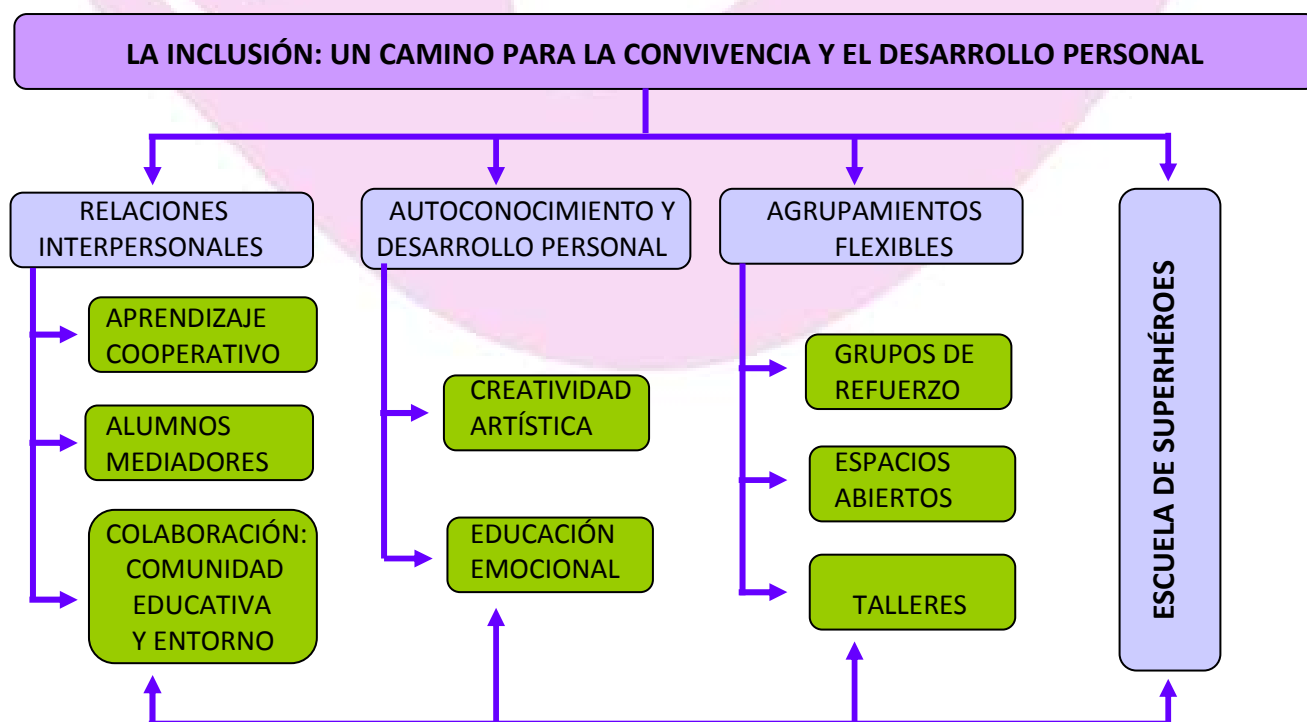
LA INCLUSIÓN: UN CAMINO PARA LA CONVIVENCIA Y EL DESARROLLO PERSONAL

RELACIONES INTERPERSONALES

APRENDIZAJE COOPERATIVO

ALUMNOS MEDIADORES

COLABORACIÓN: COMUNIDAD EDUCATIVA Y ENTORNO

AUTOCONOCIMIENTO Y DESARROLLO PERSONAL

CREATIVIDAD ARTÍSTICA

EDUCACIÓN EMOCIONAL

AGRUPAMIENTOS FLEXIBLES

GRUPOS DE REFUERZO

ESPACIOS ABIERTOS

TALLERES

ESCUELA DE SUPERHÉROES